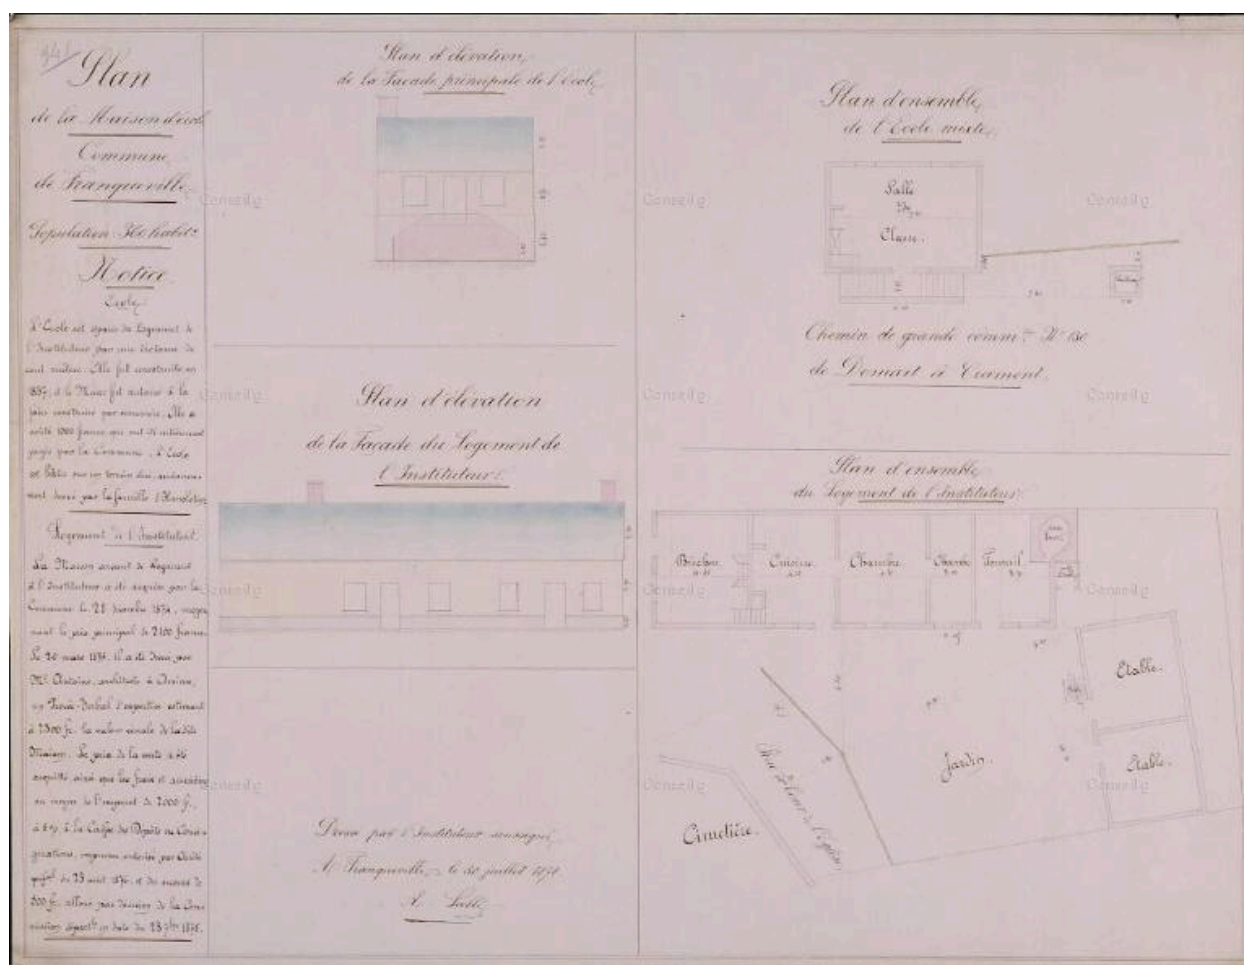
34
Plan
de la Maison d'école
Commune
de Frangueville
Population 360 habit.

Notice
École

L'École est séparée du Logement de l'Instituteur par une distance de cent mètres. Elle fut construite en 1857 et la Mairie fut autorisée à la faire construire par économie. Elle a coûté 1000 francs qui ont été entièrement payés par la Commune. L'École est bâtie sur un terrain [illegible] donné par la famille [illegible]

Logement de l'Instituteur

La Maison servant de Logement à l'Instituteur a été acquise par la Commune le 21 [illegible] 1874, moyennant le prix principal de 2100 francs. Le 20 mars 1874, il a été dressé par M. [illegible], architecte à Amiens, un Procès-Verbal d'expertise estimant à 2300 fr. la valeur vénale de ladite Maison. Le prix de la vente a été acquitté ainsi que les frais et accessoires au moyen de l'emprunt de 2000 fr. à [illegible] à la Caisse des Dépôts et Consignations, emprunt autorisé par décret préf. du 23 août 1874 et du surplus de 300 fr. alloué par décision de la Commission départ. en date du 23 7bre 1875.

Plan d'élévation de la Façade principale de l'École

Plan d'élévation de la Façade du Logement de l'Instituteur

Dressé par l'Instituteur soussigné,
A Frangueville, le 20 juillet 1878
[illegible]

Plan d'ensemble de l'École mixte

Salle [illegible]
Classe

Chemin de grande comm. N° 130
de Domart à Cavment

Plan d'ensemble du Logement de l'Instituteur

Bûcher
Cuisine
Chambre
Chambre
Fournil
Étable
Jardin
Étable
Rue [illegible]
Cimetière

Conseil g